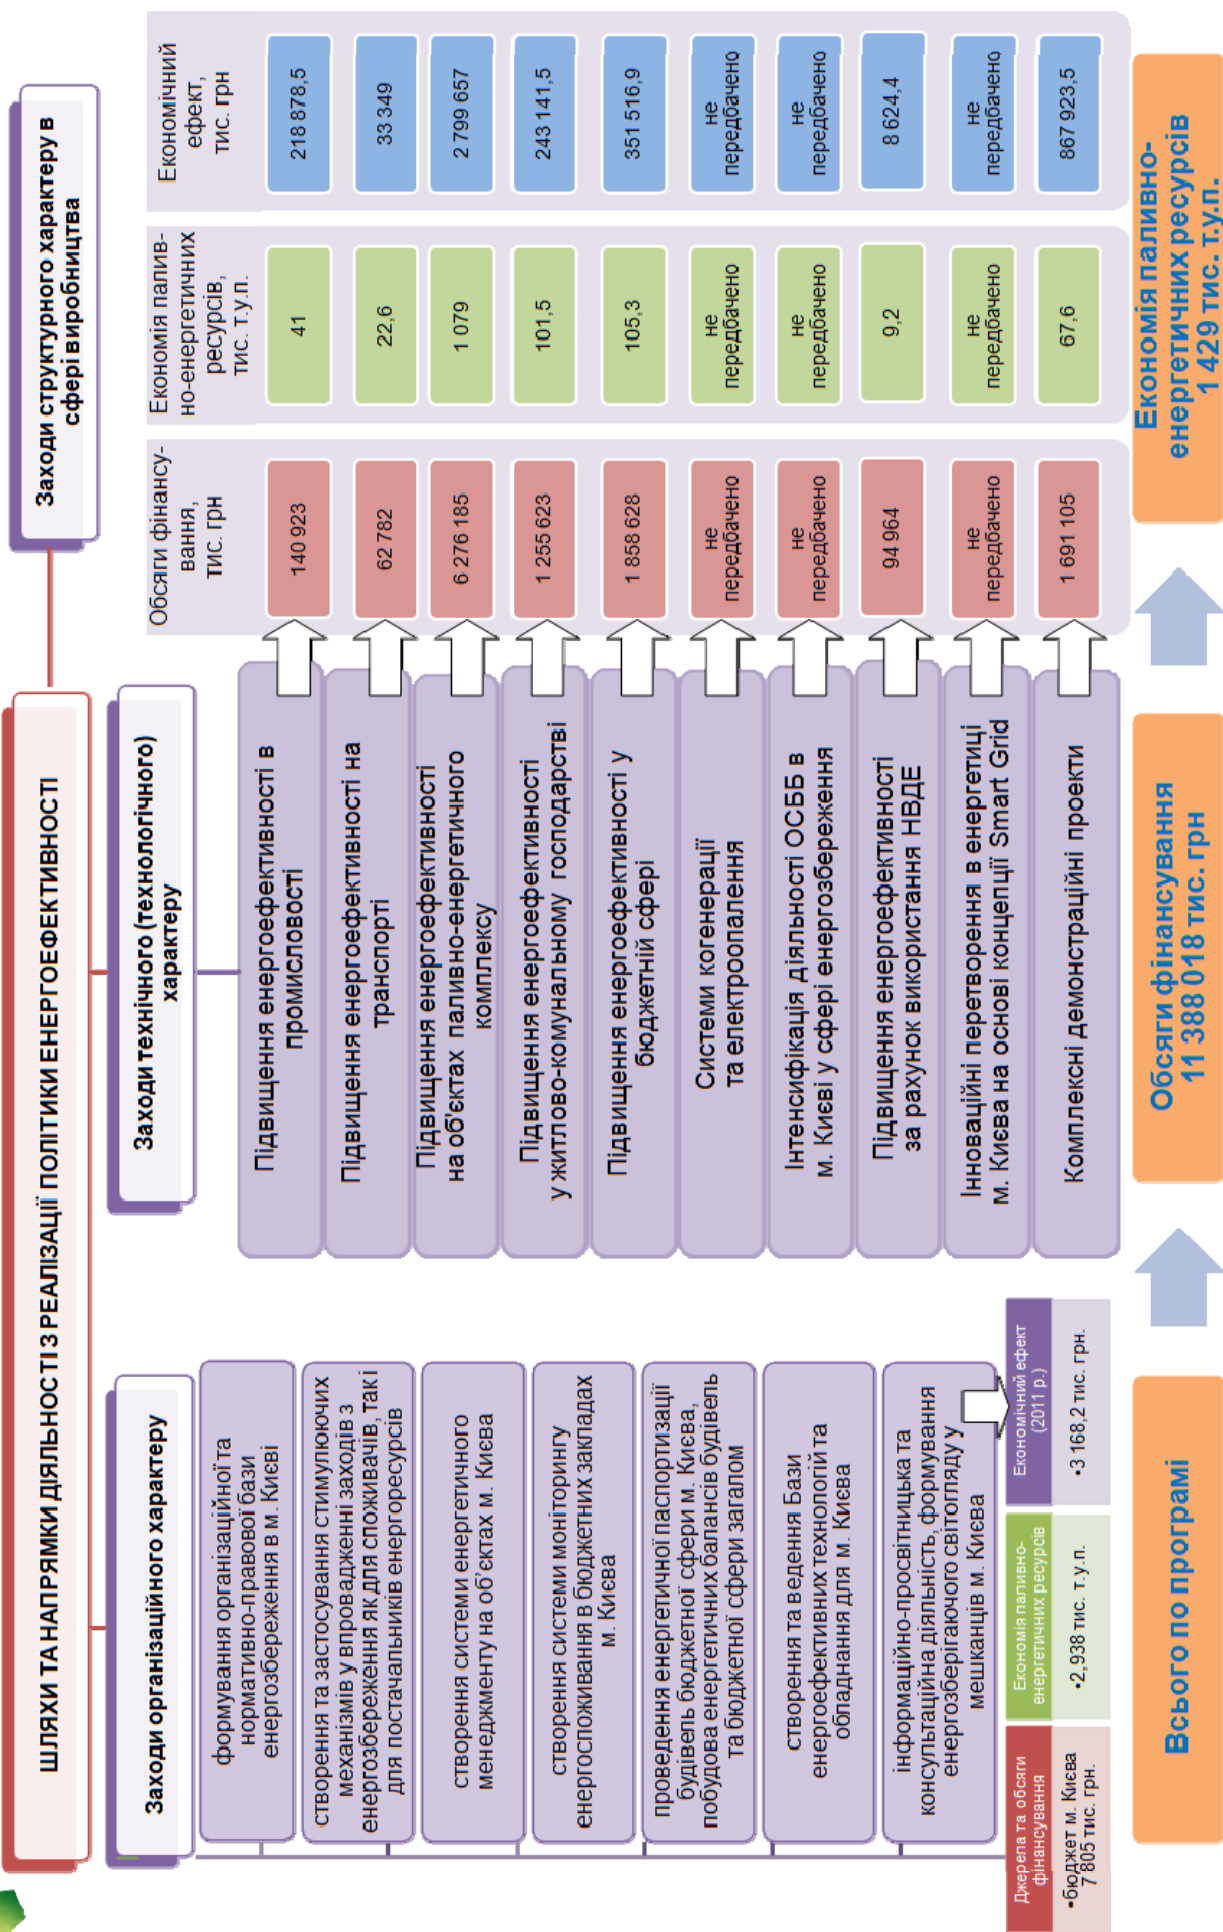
ШЛЯХИ ТА НАПРЯМКИ ДІЯЛЬНОСТІ З РЕАЛІЗАЦІЇ ПОЛІТИКИ ЕНЕРГОЕФЕКТИВНОСТІ

Заходи організаційного характеру

формування організаційної та нормативно-правової бази енергозбереження в м. Києві

створення та застосування стимулюючих механізмів у впровадженні заходів з енергозбереження як для споживачів, так і для постачальників енергоресурсів

створення системи енергетичного менеджменту на об'єктах м. Києва

створення системи моніторингу енергоспоживання в бюджетних закладах м. Києва

проведення енергетичної паспортизації будівель бюджетної сфери м. Києва, побудова енергетичних балансів будівель та бюджетної сфери загалом

створення та ведення Бази енергоефективних технологій та обладнання для м. Києва

інформаційно-просвітницька та консультаційна діяльність, формування енергозберігаючого світогляду у мешканців м. Києва

Джерела та обсяги фінансування
•бюджет м. Києва 7 805 тис. грн.

Економія паливно-енергетичних ресурсів
•2,938 тис. т.у.п.

Економічний ефект (2011 р.)
•3 168,2 тис. грн.

Заходи технічного (технологічного) характеру

Заходи структурного характеру в сфері виробництва

| Заходи | Обсяги фінансування, тис. грн | Економія паливно-енергетичних ресурсів, тис. т.у.п. | Економічний ефект, тис. грн |
|---|---|---|---|
| Підвищення енергоефективності в промисловості | 140 923 | 41 | 218 878,5 |
| Підвищення енергоефективності на транспорті | 62 782 | 22,6 | 33 349 |
| Підвищення енергоефективності на об'єктах паливно-енергетичного комплексу | 6 276 185 | 1 079 | 2 799 657 |
| Підвищення енергоефективності у житлово-комунальному господарстві | 1 255 623 | 101,5 | 243 141,5 |
| Підвищення енергоефективності у бюджетній сфері | 1 858 628 | 105,3 | 351 516,9 |
| Системи когенерації та електроопалення | не передбачено | не передбачено | не передбачено |
| Інтенсифікація діяльності ОСББ в м. Києві у сфері енергозбереження | не передбачено | не передбачено | не передбачено |
| Підвищення енергоефективності за рахунок використання НВДЕ | 94 964 | 9,2 | 8 624,4 |
| Інноваційні перетворення в енергетиці м. Києва на основі концепції Smart Grid | не передбачено | не передбачено | не передбачено |
| Комплексні демонстраційні проекти | 1 691 105 | 67,6 | 867 923,5 |

Всього по програмі

Обсяги фінансування 11 388 018 тис. грн

Економія паливно-енергетичних ресурсів 1 429 тис. т.у.п.